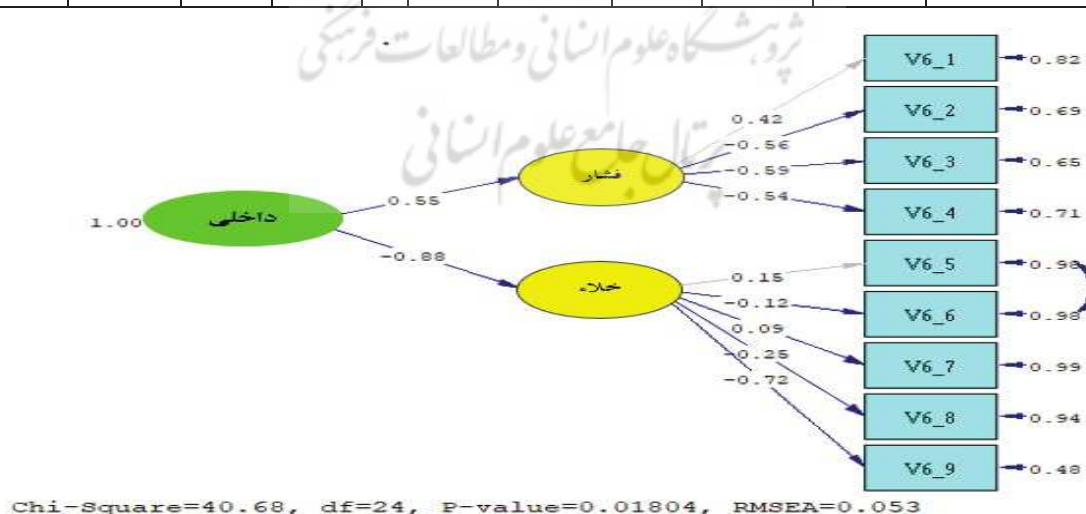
پژوهشگاه علوم انسانی و مطالعات فرهنگی
پرتال جامع علوم انسانی

1.00 داخلی
0.55
-0.88
فشار
خلاء
0.42
-0.56
-0.59
-0.54
0.15
-0.12
0.09
-0.25
-0.72
V6_1 0.82
V6_2 0.69
V6_3 0.65
V6_4 0.71
V6_5 0.98
V6_6 0.98
V6_7 0.99
V6_8 0.94
V6_9 0.48

Chi-Square=40.68, df=24, P-value=0.01804, RMSEA=0.053